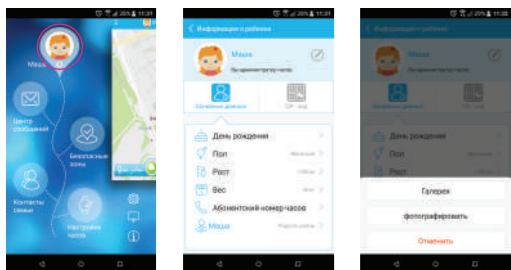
Маша

Центр сообщений

Безопасные зоны

Контакты семьи

Настройка часов

Информация о ребенке

Маша

Вы администратор часов

Об основных данных

QR - код

День рождения

Пол

Рост

Вес

Абонентский номер часов

Маша

Информация о ребенке

Маша

Вы администратор часов

Об основных данных

QR - код

День рождения

Пол

Рост

Галерея

фотографировать

Отменить